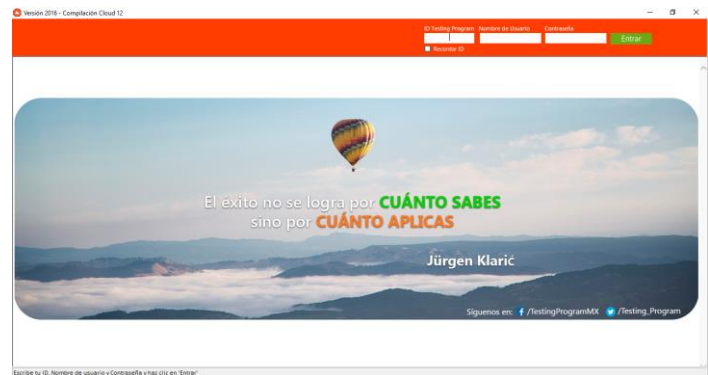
Versión 2016 - Compilación Cloud 12

ID Testing Program
Nombre de Usuario
Contraseña
Entrar
Recordar ID

El éxito no se logra por CUÁNTO SABES
sino por CUÁNTO APLICAS

Jürgen Klarić

Síguenos en: /TestingProgramMX /Testing_Program

Escribe tu ID, Nombre de usuario y Contraseña y haz clic en 'Entrar'